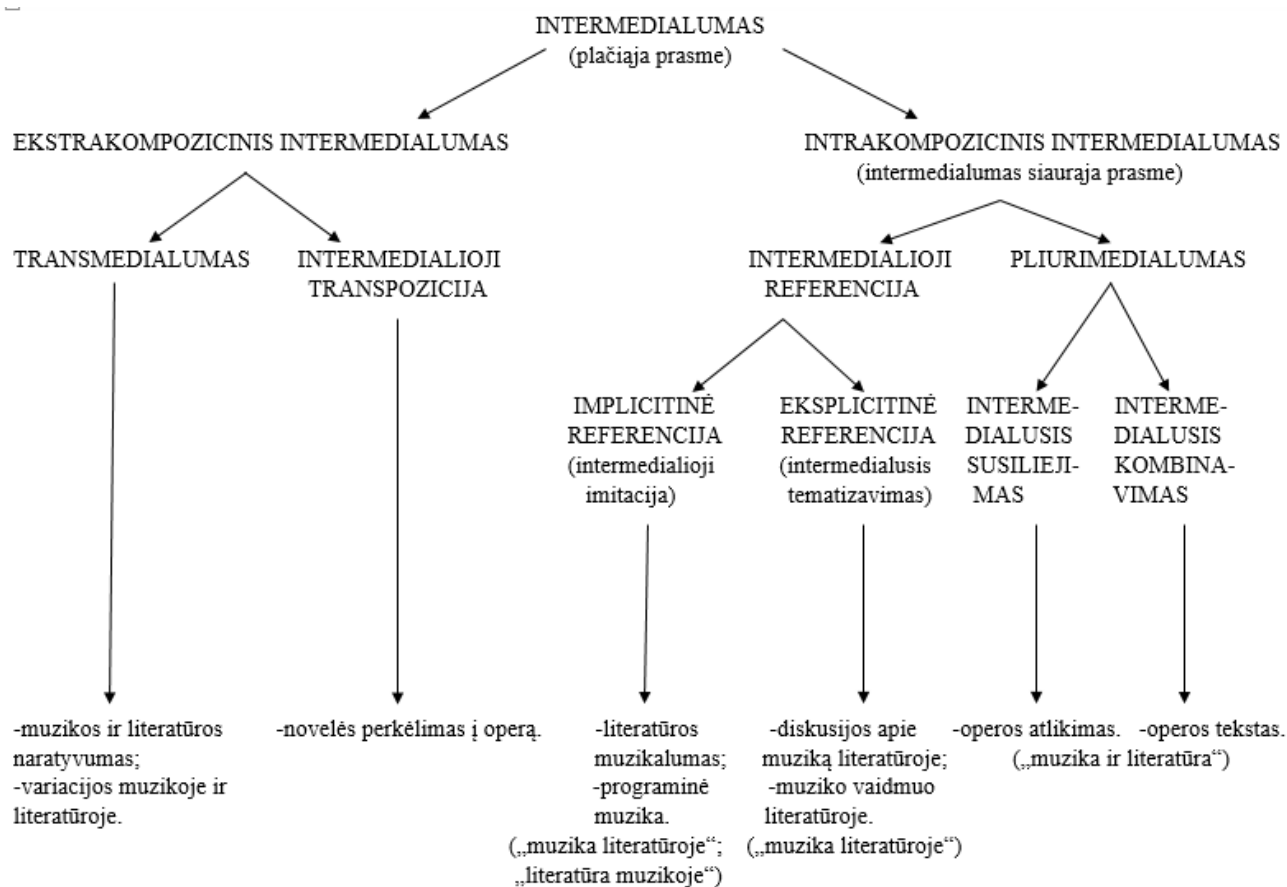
INTERMEDIALUMAS
(plačiąja prasme)

EKSTRAKOMPOZICINIS INTERMEDIALUMAS

INTRAKOMPOZICINIS INTERMEDIALUMAS
(intermedialumas siaurąja prasme)

TRANSMEDIALUMAS

INTERMEDIALIOJI TRANSPOZICIJA

INTERMEDIALIOJI REFERENCIJA

PLIURIMEDIALUMAS

IMPLICITINĖ REFERENCIJA
(intermedialioji imitacija)

EKSPLICITINĖ REFERENCIJA
(intermedialusis tematizavimas)

INTERMEDIALUSIS SUSILIEJIMAS

INTERMEDIALUSIS KOMBINAVIMAS

-muzikos ir literatūros naratyvumas;
-variacijos muzikoje ir literatūroje.

-novelės perkėlimas į operą.

-literatūros muzikalumas;
-programinė muzika.
(„muzika literatūroje“;
„literatūra muzikoje“)

-diskusijos apie muziką literatūroje;
-muziko vaidmuo literatūroje.
(„muzika literatūroje“)

-operos atlikimas.

-operos tekstas.

(„muzika ir literatūra“)